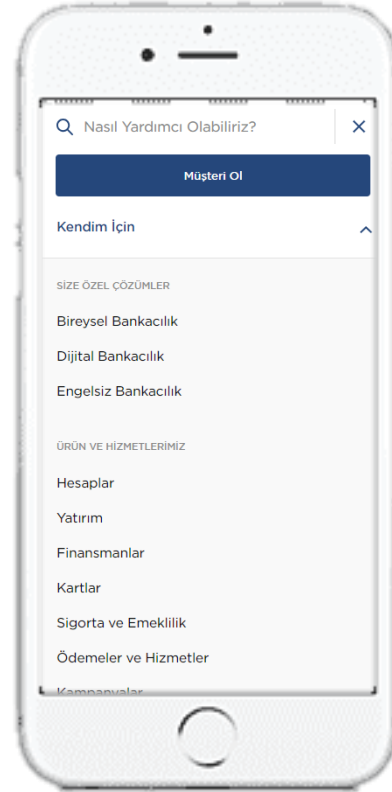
Nasıl Yardımcı Olabiliriz?

Müşteri Ol

Kendim İçin

SİZE ÖZEL ÇÖZÜMLER

Bireysel Bankacılık

Dijital Bankacılık

Engelsiz Bankacılık

ÜRÜN VE HİZMETLERİMİZ

Hesaplar

Yatırım

Finansmanlar

Kartlar

Sigorta ve Emeklilik

Ödemeler ve Hizmetler

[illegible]